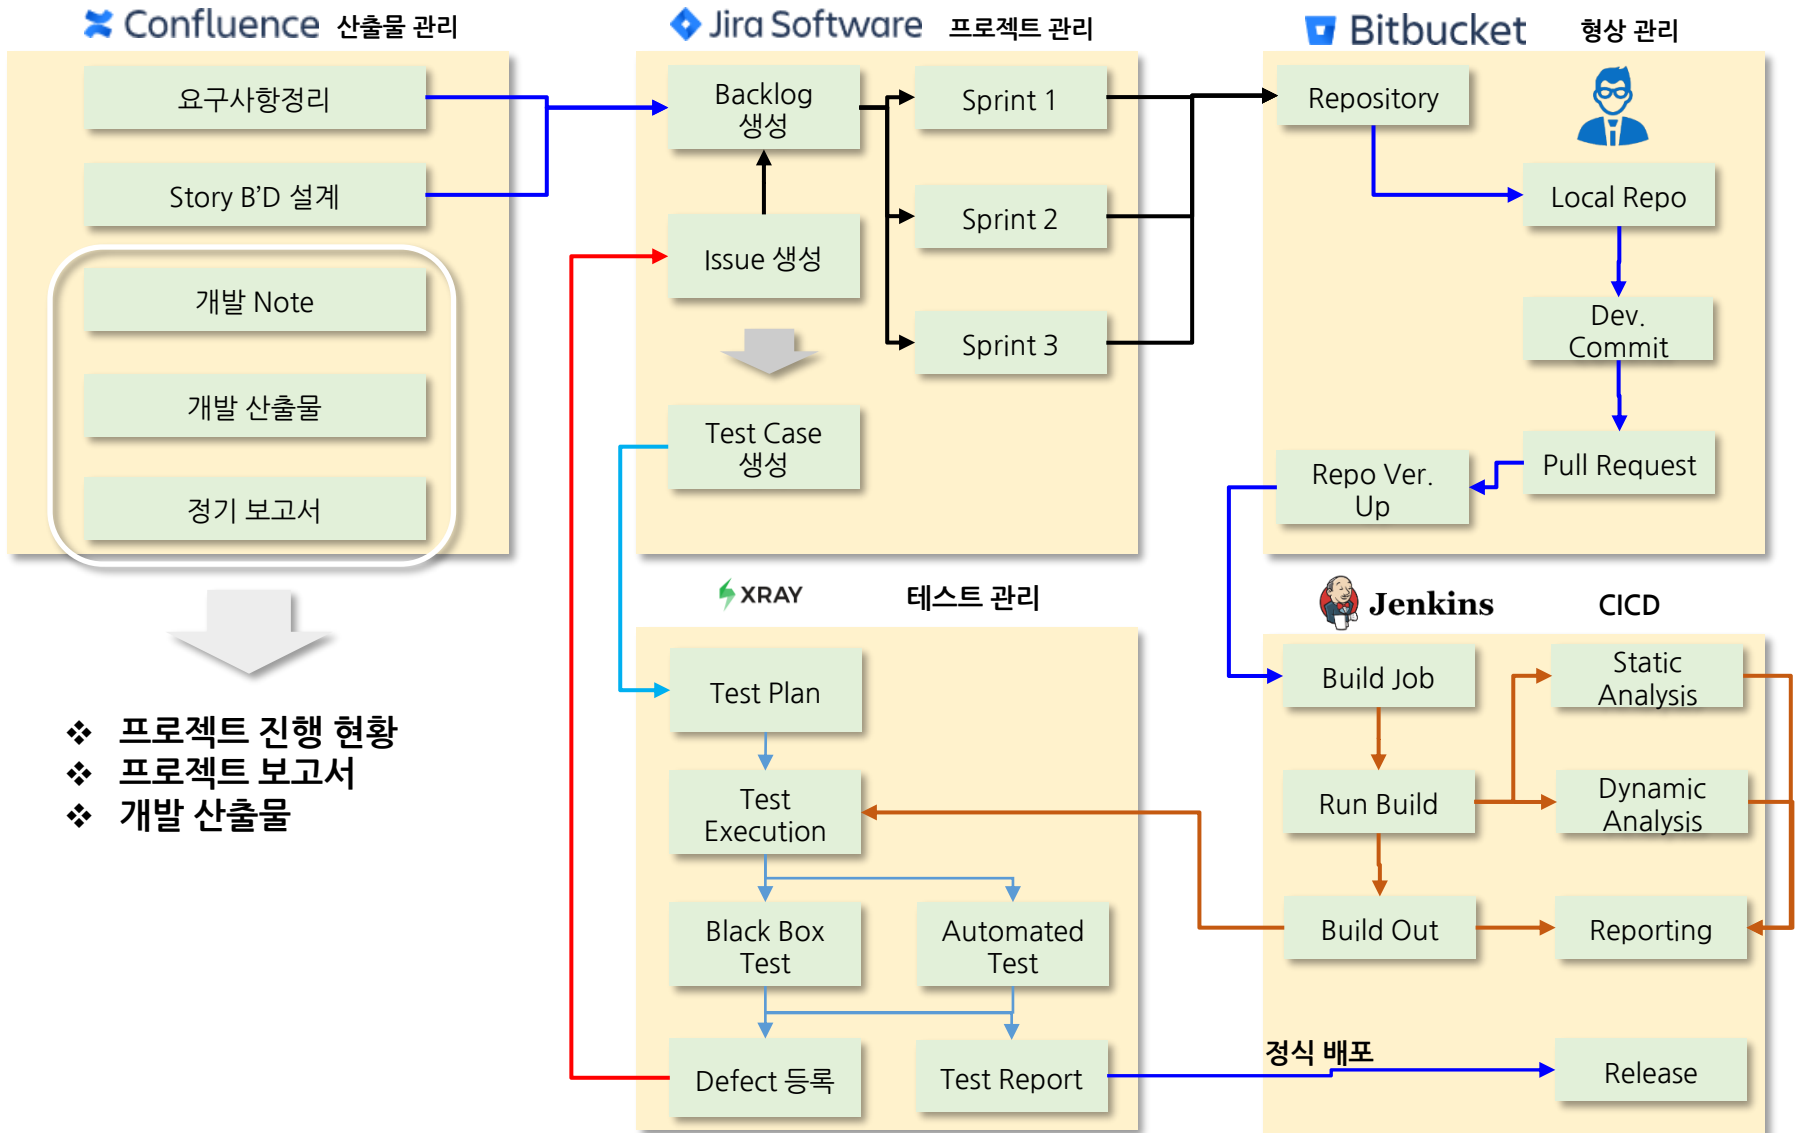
Confluence 산출물 관리

요구사항정리

Story B'D 설계

개발 Note

개발 산출물

정기 보고서

❖ 프로젝트 진행 현황
❖ 프로젝트 보고서
❖ 개발 산출물

Jira Software 프로젝트 관리

Backlog 생성

Issue 생성

Sprint 1

Sprint 2

Sprint 3

Test Case 생성

Bitbucket 형상 관리

Repository

Local Repo

Dev. Commit

Pull Request

Repo Ver. Up

XRAY 테스트 관리

Test Plan

Test Execution

Black Box Test

Automated Test

Defect 등록

Test Report

Jenkins CICD

Build Job

Static Analysis

Run Build

Dynamic Analysis

Build Out

Reporting

정식 배포

Release